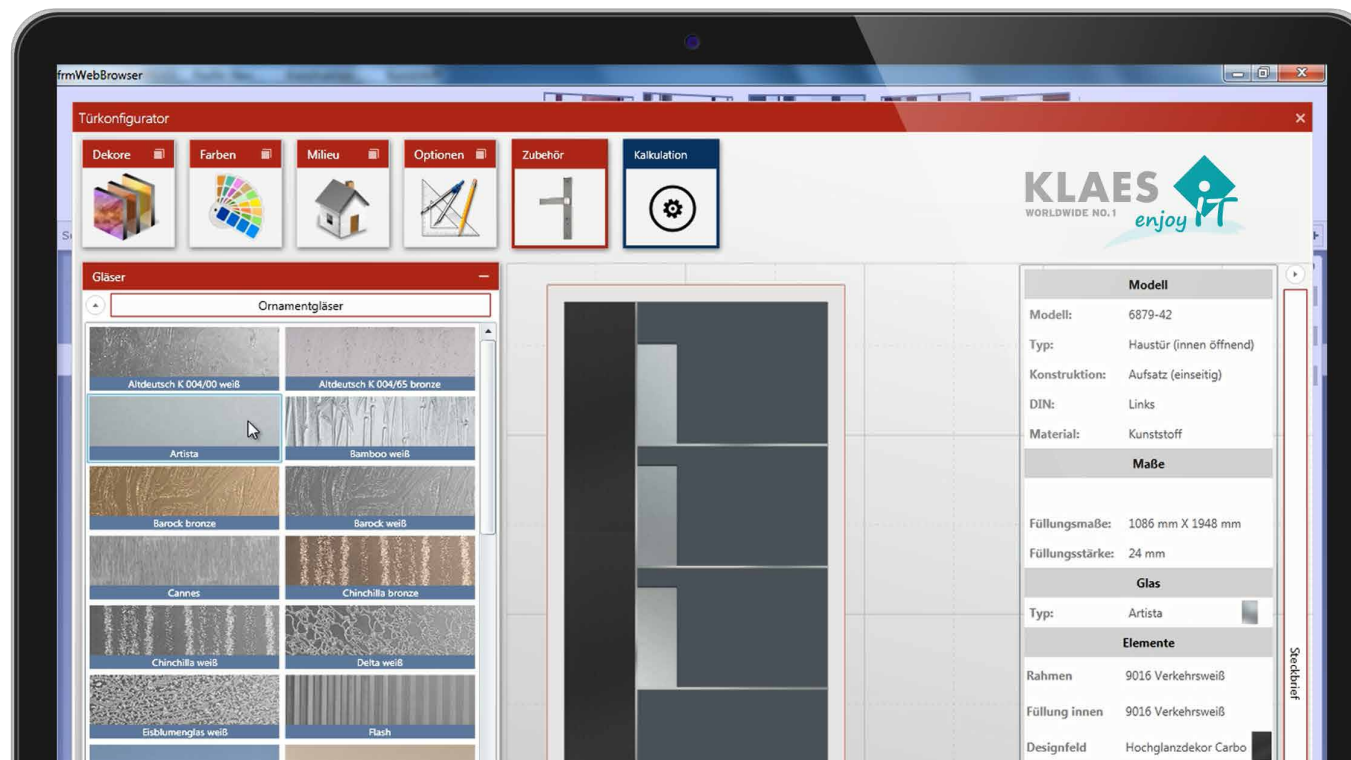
frmWebBrowser

Türkonfigurator

Dekore
Farben
Milieu
Optionen
Zubehör
Kalkulation

KLAES
WORLDWIDE NO.1
enjoy IT

Gläser

Ornamentgläser

Altdeutsch K 004/00 weiß
Altdeutsch K 004/65 bronze
Artista
Bamboo weiß
Barock bronze
Barock weiß
Cannes
Chinchilla bronze
Chinchilla weiß
Delta weiß
Eisblumenglas weiß
Flash

| Modell | |
|---|---|
| Modell: | 6879-42 |
| Typ: | Haustür (innen öffnend) |
| Konstruktion: | Aufsatz (einseitig) |
| DIN: | Links |
| Material: | Kunststoff |
| Maße | |
| Füllungsmaße: | 1086 mm X 1948 mm |
| Füllungsstärke: | 24 mm |
| Glas | |
| Typ: | Artista |
| Elemente | |
| Rahmen | 9016 Verkehrsweiß |
| Füllung innen | 9016 Verkehrsweiß |
| Designfeld | Hochglanzdekor Carbo |

Steckbrief